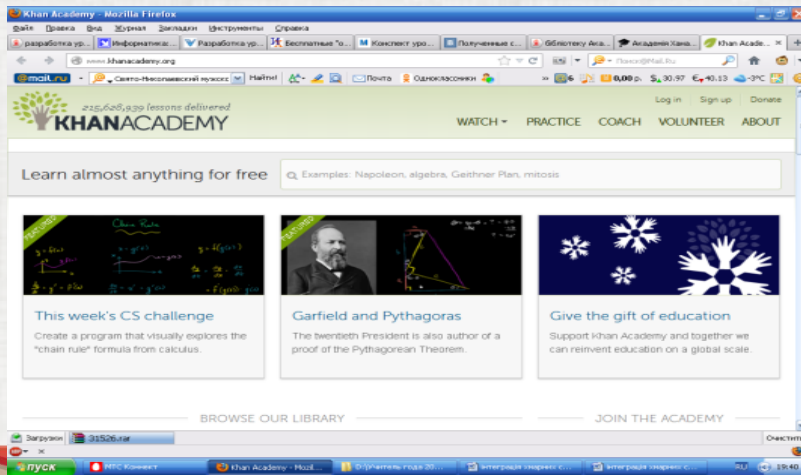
Khan Academy - Mozilla Firefox

Файл Правка Вид Журнал Закладки Инструменты Справка

разработка ур... | Информатика:... | Разработка ур... | Бесплатные "о... | Конспект уро... | Полученные с... | Бібліотеку Ака... | Академія Хана... | Khan Acade...

www.khanacademy.org

Поиск@Mail.Ru

@mail.ru | Свято-Николаевский мужскс | Найти! | Почта | Одноклассники | 0,00 р. | $ 30.97 | € 40.13 | -3°C

215,628,939 lessons delivered
KHANACADEMY

Log in | Sign up | Donate

WATCH ▾ PRACTICE COACH VOLUNTEER ABOUT

Learn almost anything for free

Examples: Napoleon, algebra, Geithner Plan, mitosis

FEATURED
Chain Rule

This week's CS challenge
Create a program that visually explores the "chain rule" formula from calculus.

FEATURED

Garfield and Pythagoras
The twentieth President is also author of a proof of the Pythagorean Theorem.

Give the gift of education
Support Khan Academy and together we can reinvent education on a global scale.

BROWSE OUR LIBRARY

JOIN THE ACADEMY

Загрузки | 31526.rar

Очистить

пуск | МТС Коннект | Khan Academy - Mozil... | Вчитель года 20... | Інтеграція знарних с... | Інтеграція знарних с...

RU 19:40